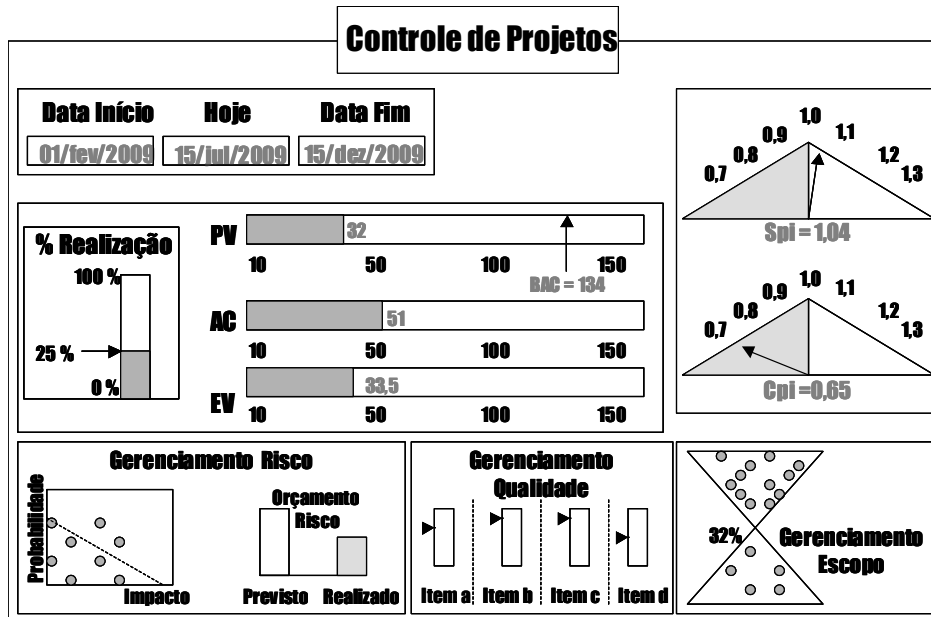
Controle de Projetos

Data Início
01/fev/2009

Hoje
15/jul/2009

Data Fim
15/dez/2009

1,0
0,9
1,1
0,8
1,2
0,7
1,3
Spi = 1,04

% Realização
100 %
25 %
0 %

PV
32
10
50
100
150
BAC = 134

AC
51
10
50
100
150

EV
33,5
10
50
100
150

1,0
0,9
1,1
0,8
1,2
0,7
1,3
Cpi =0,65

Gerenciamento Risco
Probabilidade
Impacto
Orçamento Risco
Previsto
Realizado

Gerenciamento Qualidade
Item a
Item b
Item c
Item d

32%
Gerenciamento Escopo